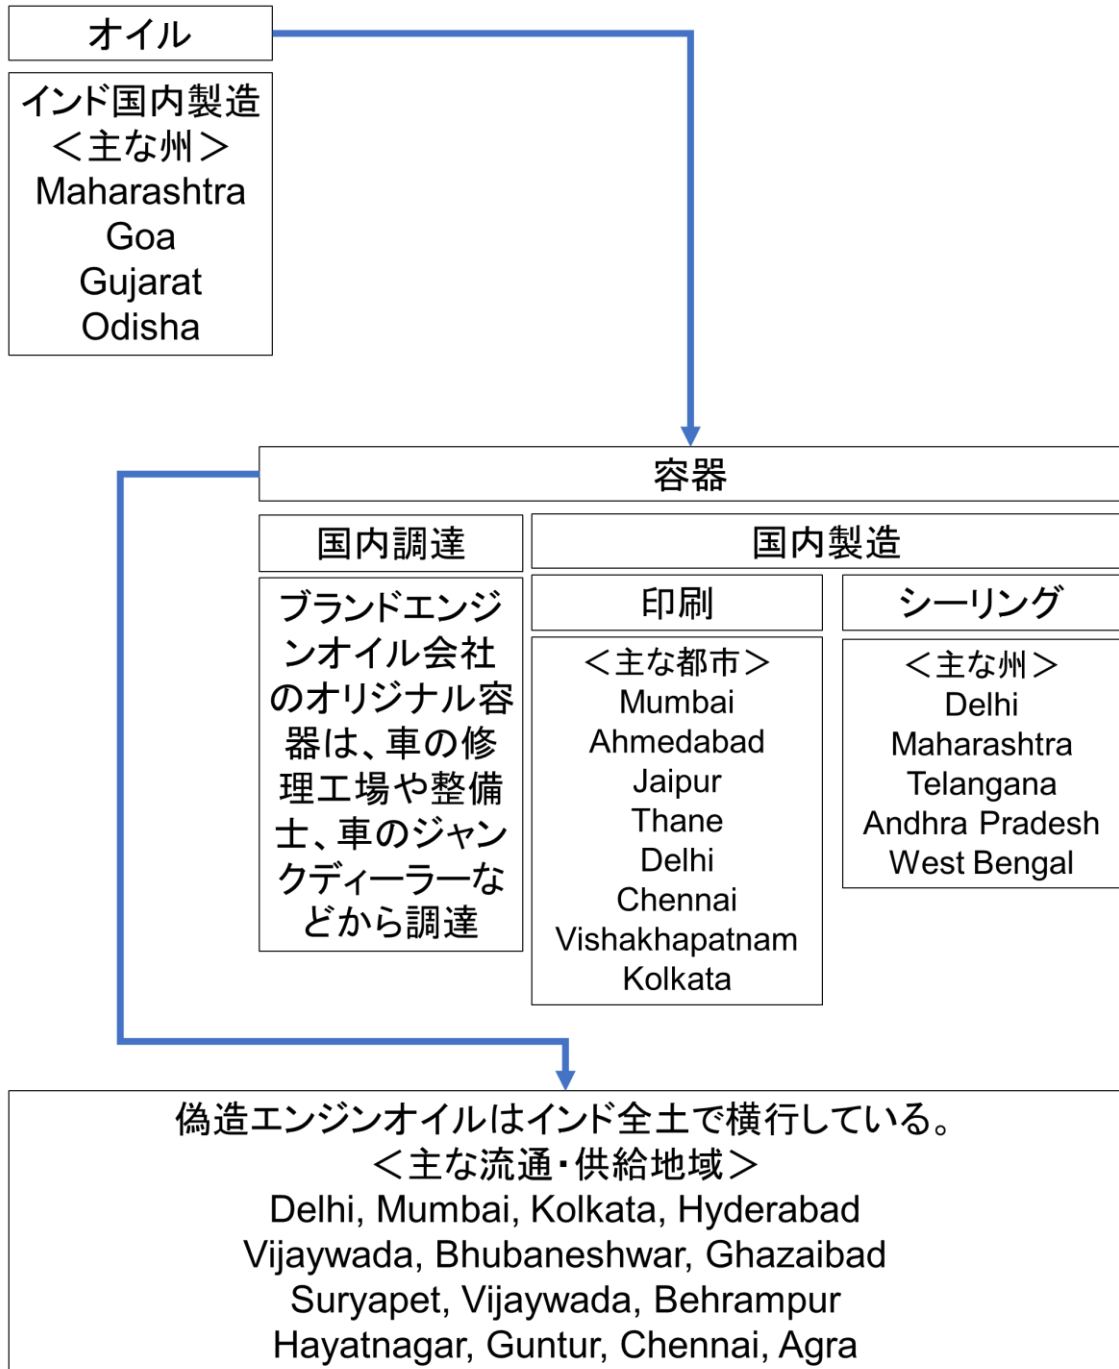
オイル

インド国内製造
＜主な州＞
Maharashtra
Goa
Gujarat
Odisha

容器

国内調達

ブランドエンジンオイル会社のオリジナル容器は、車の修理工場や整備士、車のジャンクディーラーなどから調達

国内製造

印刷

＜主な都市＞
Mumbai
Ahmedabad
Jaipur
Thane
Delhi
Chennai
Vishakhapatnam
Kolkata

シーリング

＜主な州＞
Delhi
Maharashtra
Telangana
Andhra Pradesh
West Bengal

偽造エンジンオイルはインド全土で横行している。
＜主な流通・供給地域＞
Delhi, Mumbai, Kolkata, Hyderabad
Vijaywada, Bhubaneshwar, Ghazaibad
Suryapet, Vijaywada, Behrampur
Hayatnagar, Guntur, Chennai, Agra